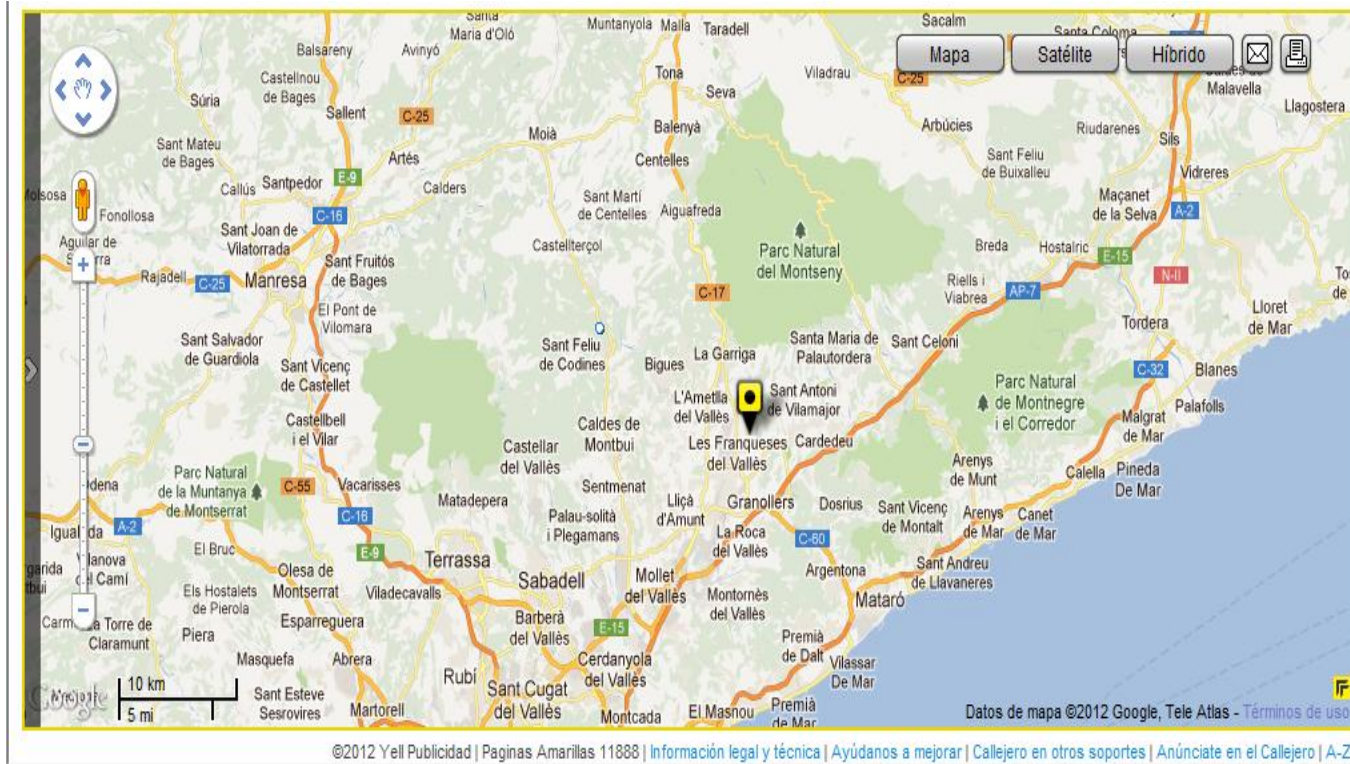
Mapa Satélite Híbrido

Santa Maria d'Oló Muntanyola Malla Taradell Sacalm Santa Coloma Balsareny Avinyó Tona Viladrau C-25 Caldes de Malavella Castellnou de Bages Seva Llagostera Súria Sallent C-25 Balenyà Arbúcies Riudarenes Sils Moià Sant Mateu de Bages Artés Centelles Sant Feliu de Buixalleu Vidreres Callús Santpedor E-9 Calders Sant Martí de Centelles Aiguafreda Maçanet de la Selva olsosa Fonollosa C-16 A-2 Aguilar de Segarra Sant Joan de Vilatorrada Castellterçol Parc Natural del Montseny Breda Hostalric E-15 Rajadell C-25 Manresa Sant Fruitós de Bages N-II Riells i Viabrea AP-7 C-17 Lloret de Mar El Pont de Vilomara Tordera Sant Salvador de Guardiola Sant Feliu de Codines Santa Maria de Palautordera Sant Celoni Bigues La Garriga Sant Vicenç de Castellet C-32 Blanes Parc Natural de Montnegre i el Corredor L'Ametlla del Vallès Sant Antoni de Vilamajor Palafolls Castellbell i el Vilar Caldes de Montbui Malgrat de Mar Castellar del Vallès Les Franqueses del Vallès Cardedeu Parc Natural de la Muntanya de Montserrat Arenys de Munt Pineda De Mar Calella C-55 Vacarisses Sentmenat Dosrius Lliçà d'Amunt Granollers Sant Vicenç de Montalt Arenys de Mar Canet de Mar Matadepera Palau-solità i Plegamans Igualada A-2 C-16 La Roca del Vallès C-60 El Bruc E-9 Terrassa Vilanova del Camí Olesa de Montserrat Sant Andreu de Llavaneres Sabadell Mollet del Vallès Argentona Els Hostalets de Pierola Viladecavalls Montornès del Vallès Mataró Carme La Torre de Claramunt Esparreguera Barberà del Vallès E-15 Piera Premià de Dalt Masquefa Abrera Cerdanyola del Vallès Vilassar De Mar Rubí Sant Cugat del Vallès 10 km 5 mi Sant Esteve Sesrovires Martorell Montcada El Masnou Premià de Mar

Google

Datos de mapa ©2012 Google, Tele Atlas - Términos de uso

©2012 Yell Publicidad | Paginas Amarillas 11888 | Información legal y técnica | Ayúdanos a mejorar | Callejero en otros soportes | Anúnciate en el Callejero | A-Z